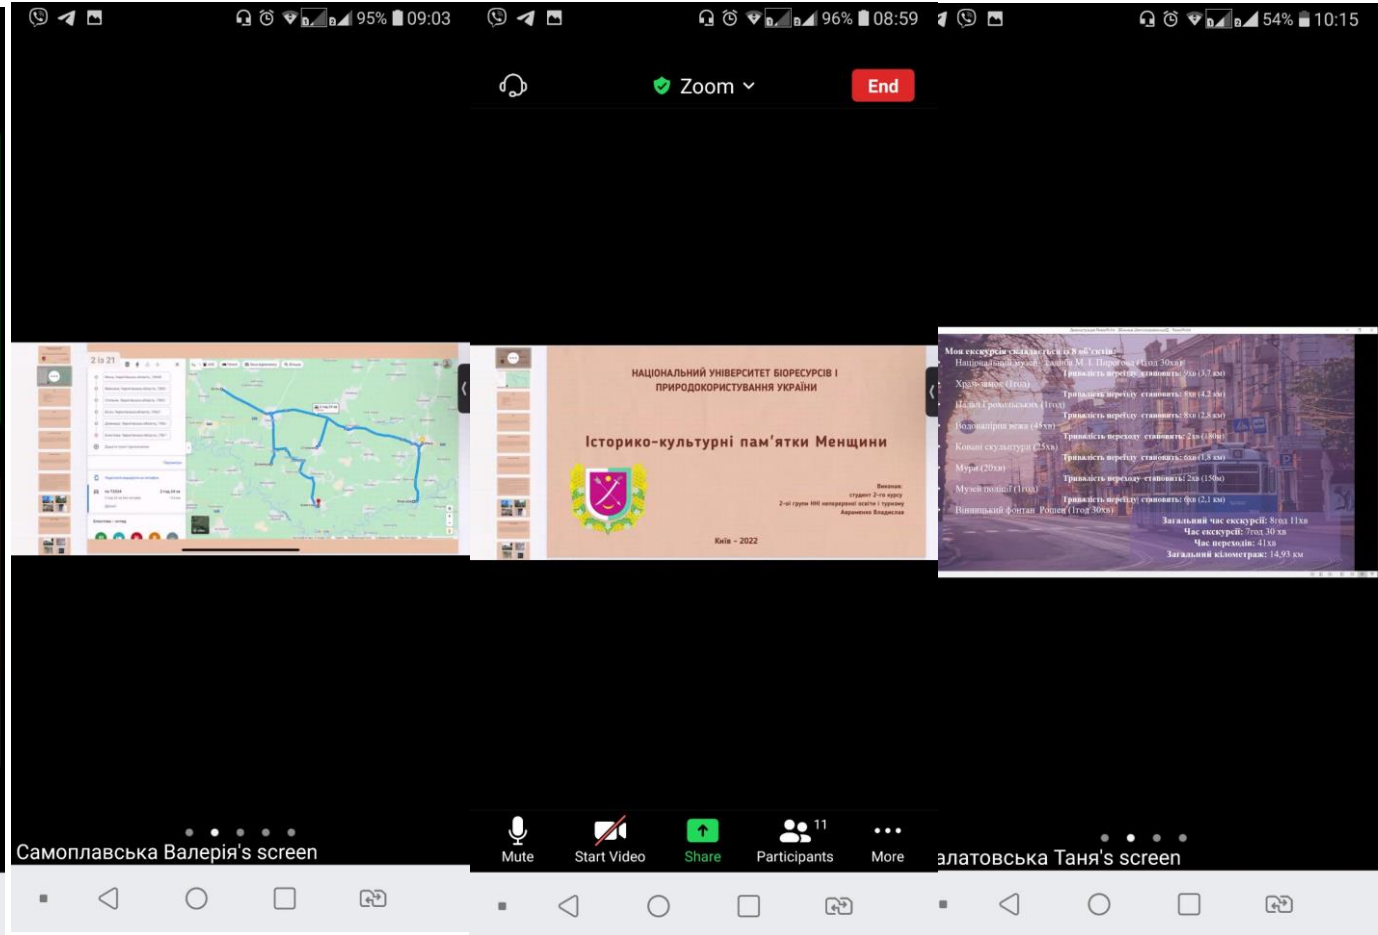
95% 09:03

2 із 21

Самоплавська Валерія's screen

96% 08:59

Zoom

End

НАЦІОНАЛЬНИЙ УНІВЕРСИТЕТ БІОРЕСУРСІВ І ПРИРОДОКОРИСТУВАННЯ УКРАЇНИ

Історико-культурні пам'ятки Менщини

Виконав:
студент 2-го курсу
2-ої групи ННІ неперервної освіти і туризму
Авраменко Владислав

Київ - 2022

Mute

Start Video

Share

11
Participants

More

54% 10:15

Моя екскурсія складається із 8 об'єктів:
Національний музей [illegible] М. І. Пирогова (1год 30хв)
Тривалість переїзду становить: 9хв (3,7 км)
Храм-замок (1год)
Тривалість переїзду становить: 8хв (4,2 км)
Палац Грохольських (1год)
Тривалість переїзду становить: 8хв (2,8 км)
Водонапірна вежа (45хв)
Тривалість переходу становить: 2хв (180м)
Кохані скульптура (25хв)
Тривалість переходу становить: 6хв (1,8 км)
Мури (20хв)
Тривалість переходу становить: 2хв (150м)
Музей поділля (1год)
Тривалість переїзду становить: 6хв (2,1 км)
Вінницький фонтан Рошен (1год 30хв)
Загальний час екскурсії: 8год 11хв
Час екскурсії: 7год 30 хв
Час переходів: 41хв
Загальний кілометраж: 14,93 км

алатовська Таня's screen